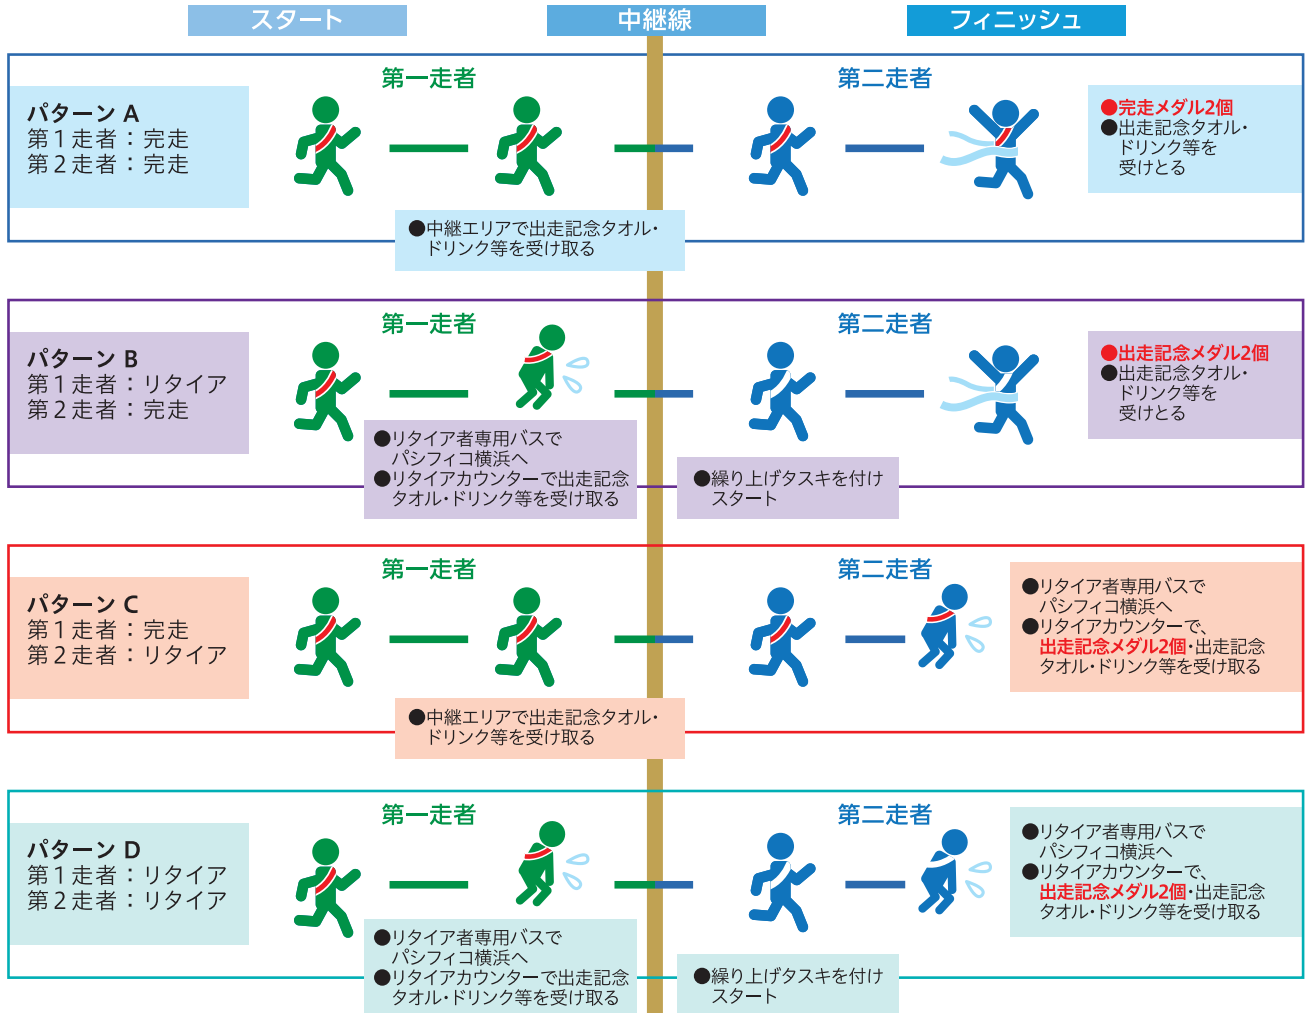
スタート　中継線　フィニッシュ

パターン A
第１走者：完走
第２走者：完走

第一走者
第二走者

●完走メダル2個
●出走記念タオル・ドリンク等を受けとる

●中継エリアで出走記念タオル・ドリンク等を受け取る

パターン B
第１走者：リタイア
第２走者：完走

第一走者
第二走者

●出走記念メダル2個
●出走記念タオル・ドリンク等を受けとる

●リタイア者専用バスでパシフィコ横浜へ
●リタイアカウンターで出走記念タオル・ドリンク等を受け取る

●繰り上げタスキを付けスタート

パターン C
第１走者：完走
第２走者：リタイア

第一走者
第二走者

●リタイア者専用バスでパシフィコ横浜へ
●リタイアカウンターで、出走記念メダル2個・出走記念タオル・ドリンク等を受け取る

●中継エリアで出走記念タオル・ドリンク等を受け取る

パターン D
第１走者：リタイア
第２走者：リタイア

第一走者
第二走者

●リタイア者専用バスでパシフィコ横浜へ
●リタイアカウンターで、出走記念メダル2個・出走記念タオル・ドリンク等を受け取る

●リタイア者専用バスでパシフィコ横浜へ
●リタイアカウンターで出走記念タオル・ドリンク等を受け取る

●繰り上げタスキを付けスタート